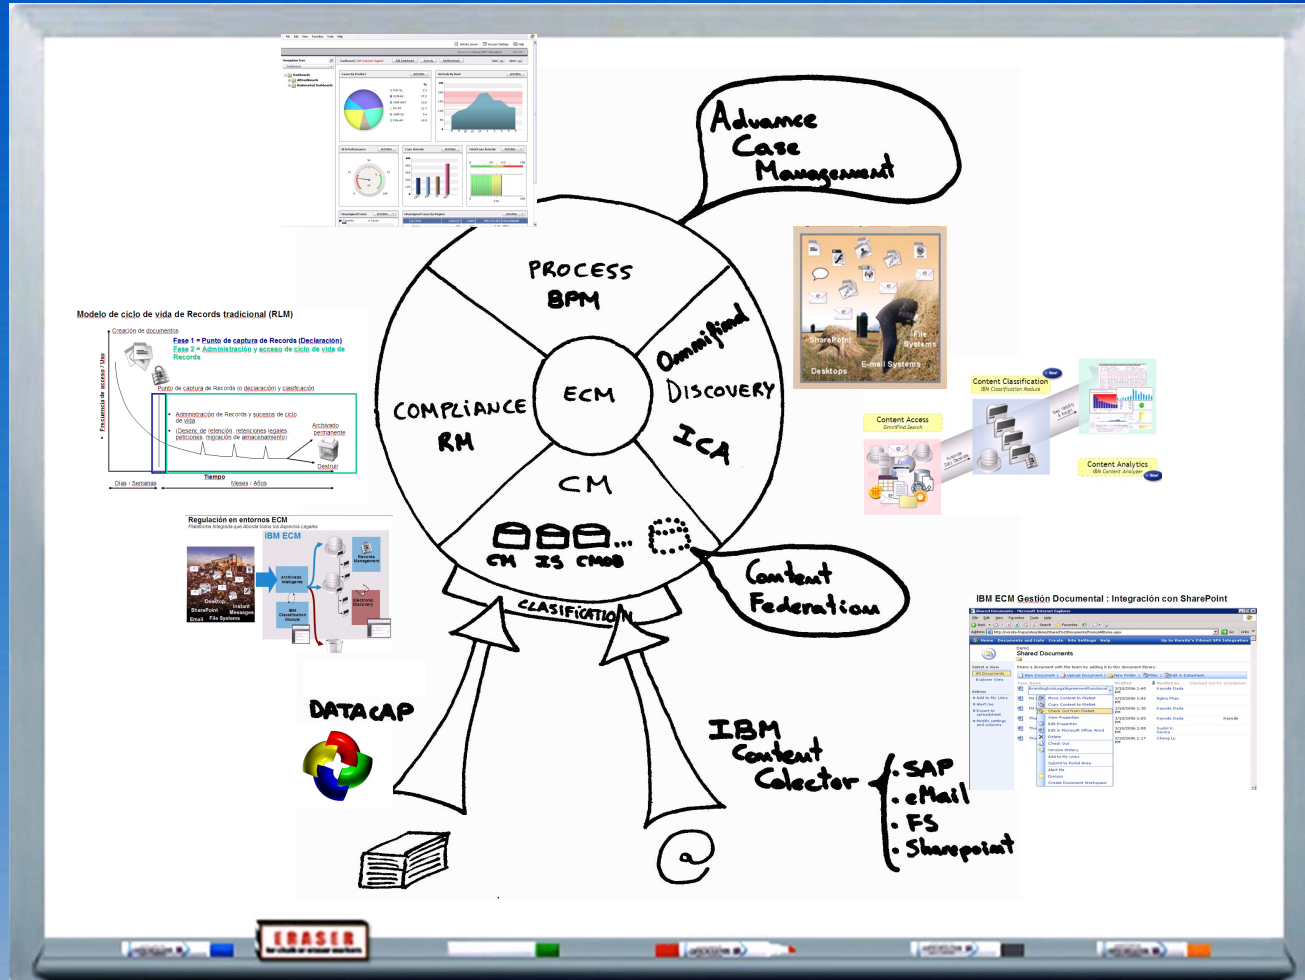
Advance Case Management

PROCESS BPM

Omnifind DISCOVERY ICA

COMPLIANCE RM

ECM

CM

CM IS CMOD

CLASIFICATION

Content Federation

IBM Content Colector
• SAP
• eMail
• FS
• Sharepoint

DATACAP

@

Modelo de ciclo de vida de Records tradicional (RLM)

Creación de documentos

Fase 1 = Punto de captura de Records (Declaración)
Fase 2 = Administración y acceso de ciclo de vida de Records

Frecuencia de acceso / Uso

Punto de captura de Records (o declaración) y clasificación

• Administración de Records y sucesos de ciclo de vida
• (Desenc de retención, retenciones legales, peticiones, migración de almacenamiento)

Archivado permanente

Destruir

Tiempo

Días / Semanas

Meses / Años

Regulación en entornos ECM

Plataforma integrada que aborda todos los aspectos Legales

IBM ECM

Desktop
SharePoint
Email
Instant Messages
File Systems

Archivado Inteligente

IBM Classification Module

Records Management

Electronic Discovery

SharePoint
File Systems
Desktops
E-mail Systems

Content Classification
IBM Classification Module

Content Access
OmniFind Search

Content Analytics
IBM Content Analyzer

New

IBM ECM Gestión Documental : Integración con SharePoint

Shared Documents

ERASER